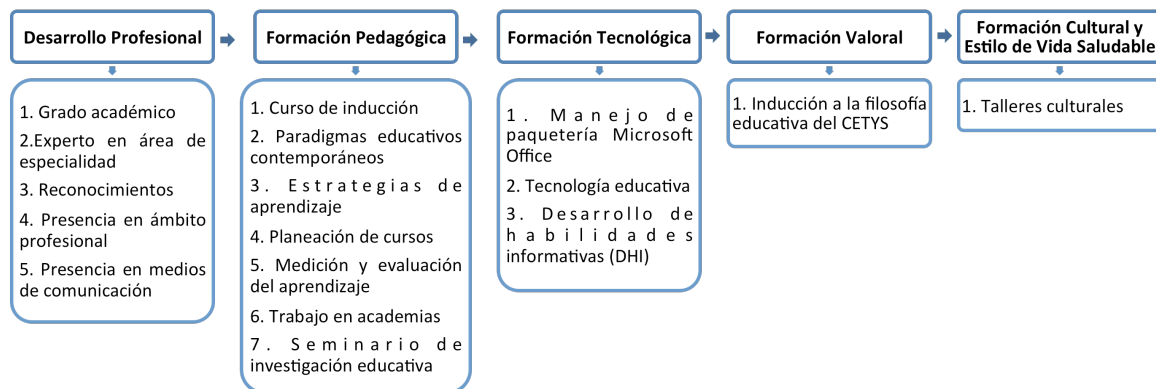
Desarrollo Profesional

1. Grado académico

2.Experto en área de especialidad

3. Reconocimientos

4. Presencia en ámbito profesional

5. Presencia en medios de comunicación

Formación Pedagógica

1. Curso de inducción

2. Paradigmas educativos contemporáneos

3. Estrategias de aprendizaje

4. Planeación de cursos

5. Medición y evaluación del aprendizaje

6. Trabajo en academias

7. Seminario de investigación educativa

Formación Tecnológica

1. Manejo de paquetería Microsoft Office

2. Tecnología educativa

3. Desarrollo de habilidades informativas (DHI)

Formación Valoral

1. Inducción a la filosofía educativa del CETYS

Formación Cultural y Estilo de Vida Saludable

1. Talleres culturales